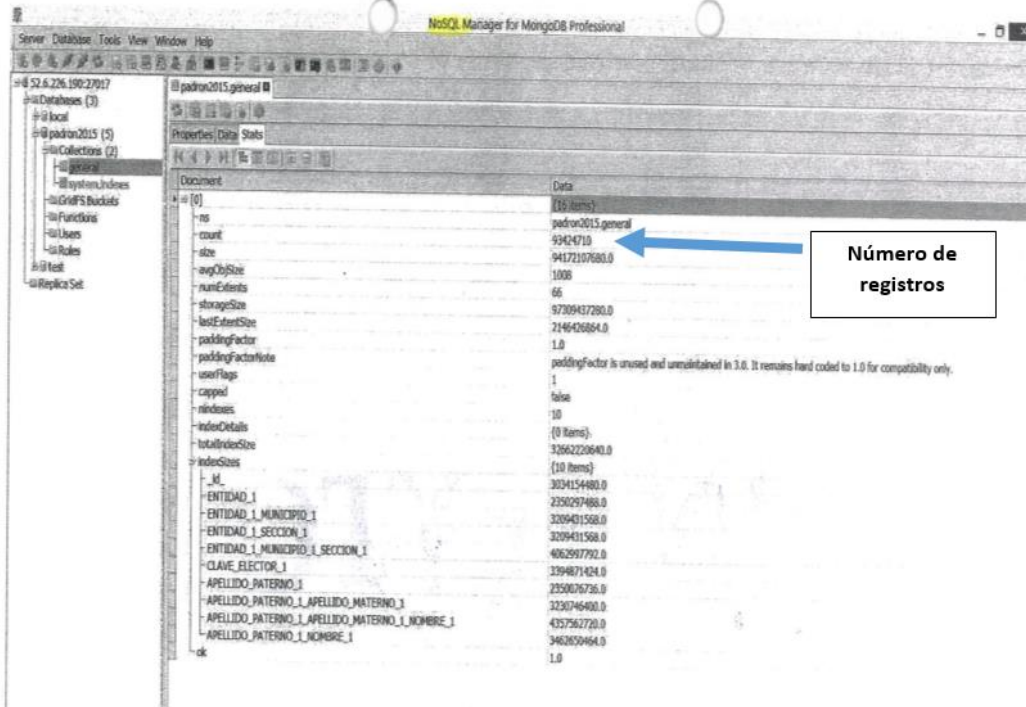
NoSQL Manager for MongoDB Professional

Server Database Tools View Window Help

52.6.226.190:27017
Databases (3)
local
padron2015 (5)
Collections (2)
general
system.indexes
GridFS Buckets
Functions
Users
Roles
test
Replica Set

padron2015.general

Properties Data Stats

| Document | Data |
|---|---|
| [0] | (16 items) |
| ns | padron2015.general |
| count | 93424710 |
| size | 94172107680.0 |
| avgObjSize | 1008 |
| numExtents | 66 |
| storageSize | 97309437280.0 |
| lastExtentSize | 2146426864.0 |
| paddingFactor | 1.0 |
| paddingFactorNote | paddingFactor is unused and unmaintained in 3.0. It remains hard coded to 1.0 for compatibility only. |
| userFlags | 1 |
| capped | false |
| nindexes | 10 |
| indexDetails | (0 items) |
| totalIndexSize | 32662220640.0 |
| indexSizes | (10 items) |
| _id_ | 3034154480.0 |
| ENTIDAD_1 | 2350297488.0 |
| ENTIDAD_1_MUNICIPIO_1 | 3209431568.0 |
| ENTIDAD_1_SECCION_1 | 3209431568.0 |
| ENTIDAD_1_MUNICIPIO_1_SECCION_1 | 4062997792.0 |
| CLAVE_ELECTOR_1 | 3394871424.0 |
| APELLIDO_PATERNO_1 | 2350076736.0 |
| APELLIDO_PATERNO_1_APELLIDO_MATERNO_1 | 3230746400.0 |
| APELLIDO_PATERNO_1_APELLIDO_MATERNO_1_NOMBRE_1 | 4357562720.0 |
| APELLIDO_PATERNO_1_NOMBRE_1 | 3462650464.0 |
| ok | 1.0 |

Número de registros